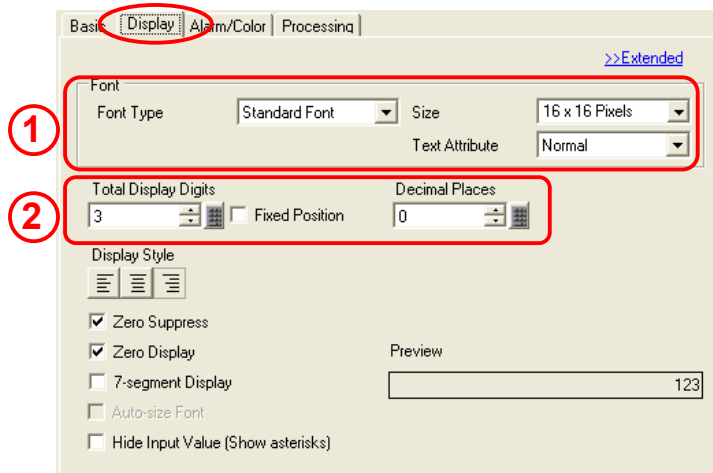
Basic | Display | Alarm/Color | Processing

>>Extended

Font

Font Type | Standard Font | Size | 16 x 16 Pixels

Text Attribute | Normal

1

2

Total Display Digits

3

Fixed Position

Decimal Places

0

Display Style

Zero Suppress

Zero Display

7-segment Display

Auto-size Font

Hide Input Value (Show asterisks)

Preview

123